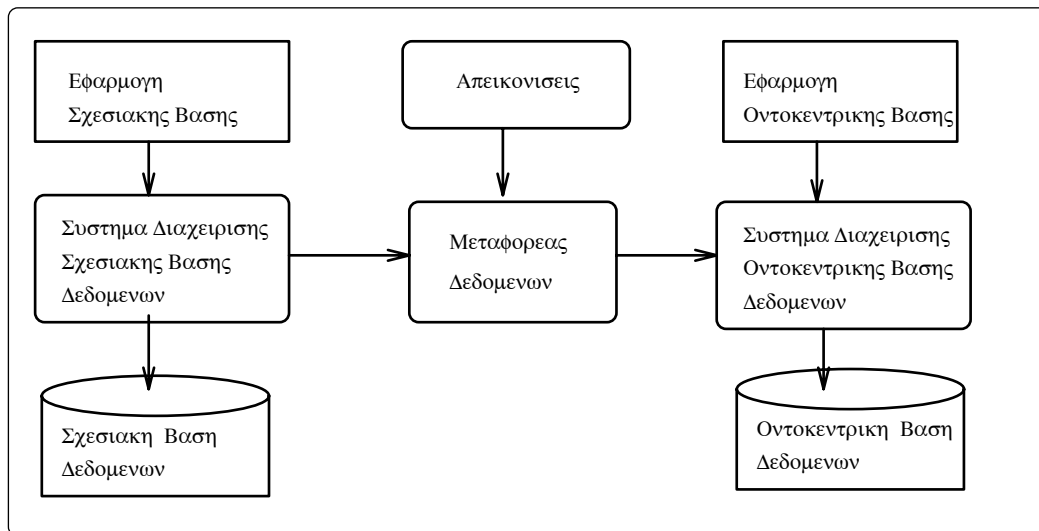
Εφαρμογη Σχεσιακης Βασης

Απεικονισεις

Εφαρμογη Οντοκεντρικης Βασης

Συστημα Διαχειρισης Σχεσιακης Βασης Δεδομενων

Μεταφορεας Δεδομενων

Συστημα Διαχειρισης Οντοκεντρικης Βασης Δεδομενων

Σχεσιακη Βαση Δεδομενων

Οντοκεντρικη Βαση Δεδομενων